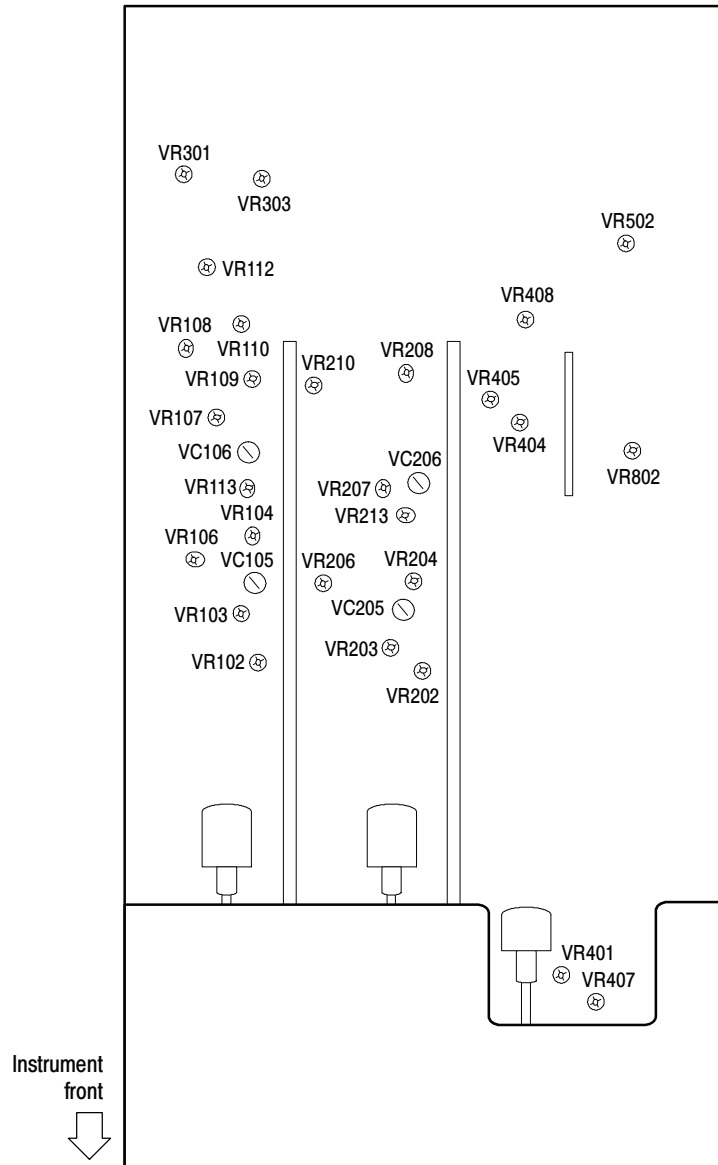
VR301
VR303
VR502
VR112
VR408
VR108
VR110
VR208
VR210
VR109
VR405
VR107
VR404
VC106
VC206
VR802
VR113
VR207
VR104
VR213
VR106
VC105
VR206
VR204
VC205
VR103
VR203
VR102
VR202
VR401
VR407
Instrument front